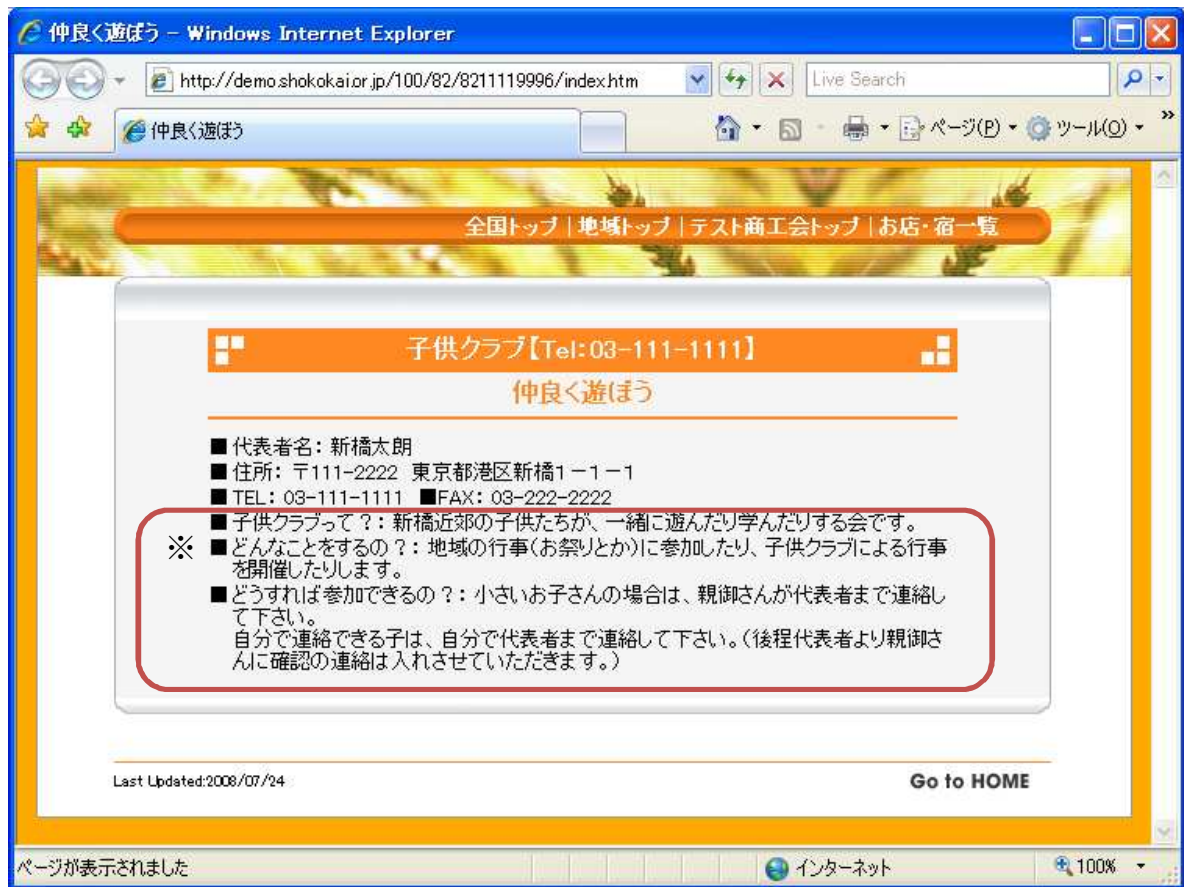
仲良く遊ぼう - Windows Internet Explorer

http://demo.shokokai.or.jp/100/82/8211119996/index.htm

Live Search

仲良く遊ぼう

ページ(P) ツール(O)

全国トップ | 地域トップ | テスト商工会トップ | お店・宿一覧

子供クラブ【Tel:03-111-1111】

仲良く遊ぼう

■代表者名：新橋太朗
■住所：〒111-2222 東京都港区新橋1ー1ー1
■TEL：03-111-1111 ■FAX：03-222-2222
■子供クラブって？：新橋近郊の子供たちが、一緒に遊んだり学んだりする会です。
※ ■どんなことをするの？：地域の行事(お祭りとか)に参加したり、子供クラブによる行事を開催したりします。
■どうすれば参加できるの？：小さいお子さんの場合は、親御さんが代表者まで連絡して下さい。
自分で連絡できる子は、自分で代表者まで連絡して下さい。(後程代表者より親御さんに確認の連絡は入れさせていただきます。)

Last Updated:2008/07/24

Go to HOME

ページが表示されました

インターネット

100%